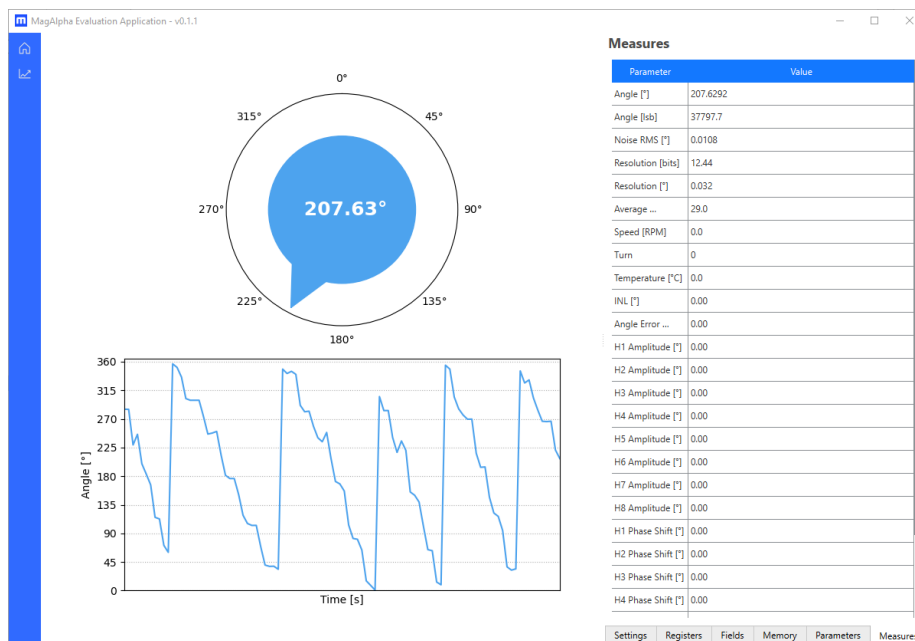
m MagAlpha Evaluation Application - v0.1.1

0°
45°
90°
135°
180°
225°
270°
315°
207.63°

360
315
270
225
180
135
90
45
0
Angle [°]
Time [s]

Measures

| Parameter | Value |
|---|---|
| Angle [°] | 207.6292 |
| Angle [lsb] | 37797.7 |
| Noise RMS [°] | 0.0108 |
| Resolution [bits] | 12.44 |
| Resolution [°] | 0.032 |
| Average ... | 29.0 |
| Speed [RPM] | 0.0 |
| Turn | 0 |
| Temperature [°C] | 0.0 |
| INL [°] | 0.00 |
| Angle Error ... | 0.00 |
| H1 Amplitude [°] | 0.00 |
| H2 Amplitude [°] | 0.00 |
| H3 Amplitude [°] | 0.00 |
| H4 Amplitude [°] | 0.00 |
| H5 Amplitude [°] | 0.00 |
| H6 Amplitude [°] | 0.00 |
| H7 Amplitude [°] | 0.00 |
| H8 Amplitude [°] | 0.00 |
| H1 Phase Shift [°] | 0.00 |
| H2 Phase Shift [°] | 0.00 |
| H3 Phase Shift [°] | 0.00 |
| H4 Phase Shift [°] | 0.00 |

Settings | Registers | Fields | Memory | Parameters | Measure